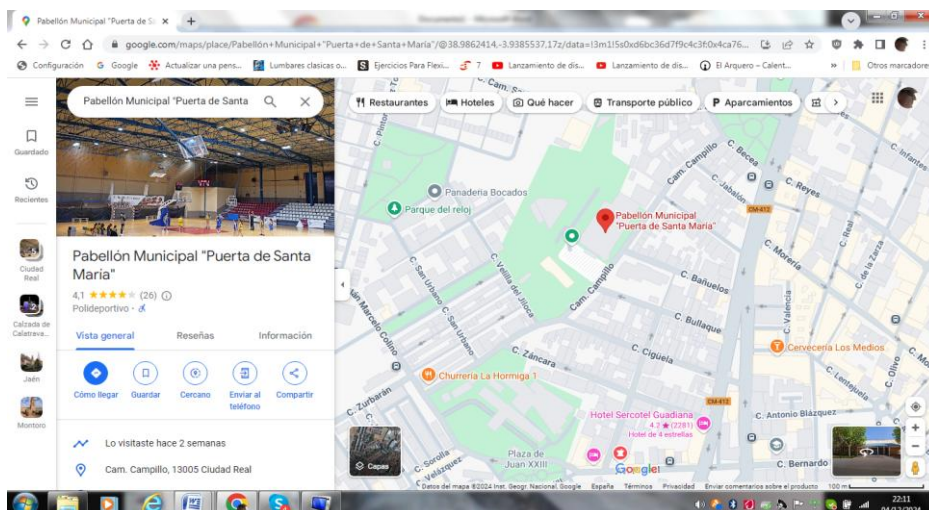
Pabellón Municipal "Puerta de Sa ×
google.com/maps/place/Pabellón+Municipal+"Puerta+de+Santa+María"/@38.9862414,-3.9385537,17z/data=!3m1!5s0xd6bc36d7f9c4c3f:0x4a76...
Configuración Google Actualizar una pens... Lumbares clasicas o... Ejercicios Para Flexi... 7 Lanzamiento de dis... Lanzamiento de dis... El Arquero – Calent... Otros marcadores

Guardado
Recientes
Ciudad Real
Calzada de Calatrava...
Jaén
Montoro

Pabellón Municipal "Puerta de Santa

Pabellón Municipal "Puerta de Santa María"
4,1 ★★★★☆ (26)
Polideportivo ·
Vista general Reseñas Información
Cómo llegar Guardar Cercano Enviar al teléfono Compartir
Lo visitaste hace 2 semanas
Cam. Campillo, 13005 Ciudad Real

Restaurantes Hoteles Qué hacer Transporte público Aparcamientos

Panadería Bocados
Parque del reloj
Pabellón Municipal "Puerta de Santa María"
Cam. Campillo
C. Becea
C. Jabalón
C. Reyes
C. Infantes
CM-412
C. Morería
C. de la Zarza
C. Real
C. Pintor
C. San Urbano
C. Vellla del Jiloca
C. Bañuelos
C. Bullaque
C. Valencia
C. Marcelo Colino
C. Ciguela
C. Zancara
Cervecería Los Medios
C. Lentejuela
C. Olivo
C. Mo
C. Zurbarán
Churrería La Hormiga 1
Hotel Sercotel Guadiana
4,2 ★ (2281)
Hotel de 4 estrellas
C. Antonio Blázquez
C. Sorolla
C. Velázquez
Plaza de Juan XXIII
C. Bernardo
Capas
Google
Datos del mapa ©2024 Inst. Geogr. Nacional, Google España Términos Privacidad Enviar comentarios sobre el producto 100 m

22:11
04/12/2024